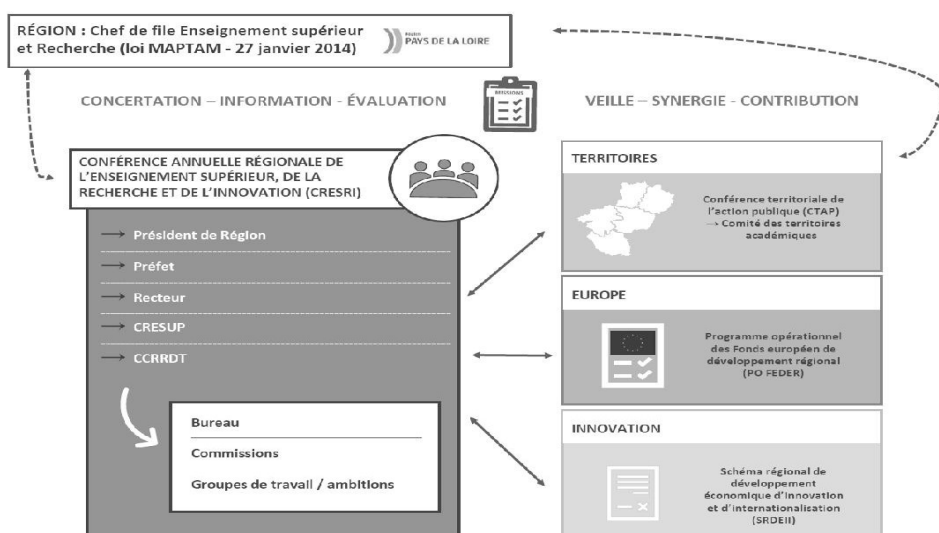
RÉGION : Chef de file Enseignement supérieur et Recherche (loi MAPTAM - 27 janvier 2014)

Région PAYS DE LA LOIRE

CONCERTATION – INFORMATION - ÉVALUATION

MISSIONS

VEILLE – SYNERGIE - CONTRIBUTION

CONFÉRENCE ANNUELLE RÉGIONALE DE L'ENSEIGNEMENT SUPÉRIEUR, DE LA RECHERCHE ET DE L'INNOVATION (CRESRI)

→ Président de Région

→ Préfet

→ Recteur

→ CRESUP

→ CCRRDT

Bureau

Commissions

Groupes de travail / ambitions

TERRITOIRES

Conférence territoriale de l'action publique (CTAP) --> Comité des territoires académiques

EUROPE

Programme opérationnel des Fonds européen de développement régional (PO FEDER)

INNOVATION

Schéma régional de développement économique d'innovation et d'internationalisation (SRDEII)